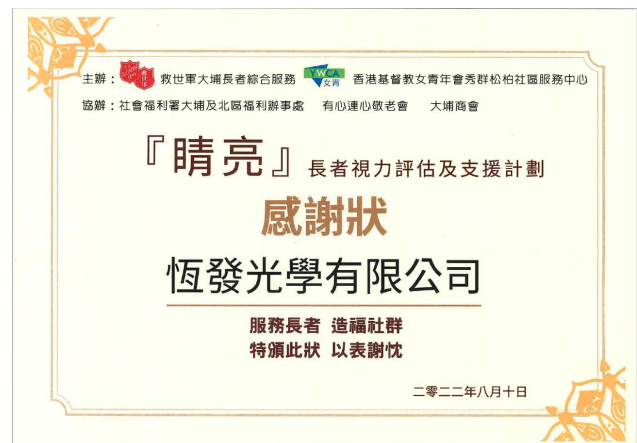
主辦：救世軍大埔長者綜合服務　YWCA 女青　香港基督教女青年會秀群松柏社區服務中心

協辦：社會福利署大埔及北區福利辦事處　有心連心敬老會　大埔商會

『睛亮』長者視力評估及支援計劃

感謝狀

恆發光學有限公司

服務長者　造福社群
特頒此狀　以表謝忱

二零二二年八月十日